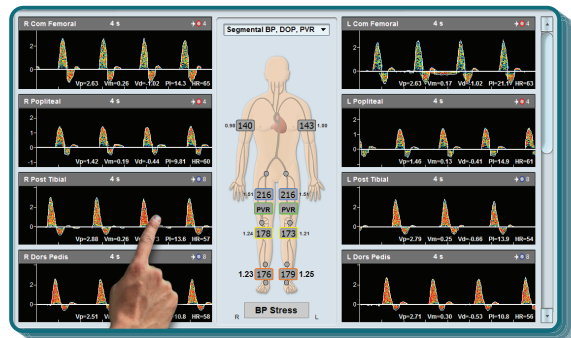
R Com Femoral 4 s
2
1
0
Vp=2.63 Vm=0.26 Vd=-1.02 PI=14.3 HR=65

Segmental BP, DOP, PVR

L Com Femoral 4 s
2
1
0
Vp=2.63 Vm=0.17 Vd=-1.02 PI=21.1 HR=63

R Popliteal 4 s
2
1
0
-1
Vp=1.42 Vm=0.19 Vd=-0.44 PI=9.81 HR=60

0.98 140 143 1.00

L Popliteal 4 s
2
1
0
-1
Vp=1.46 Vm=0.13 Vd=-0.41 PI=14.9 HR=61

R Post Tibial 4 s
2
1
0
Vp=2.88 Vm=0.26 Vd=-0.73 PI=13.8 HR=57

1.51 216 216 1.55
PVR PVR
1.24 178 173 1.21

L Post Tibial 4 s
2
1
0
Vp=2.79 Vm=0.25 Vd=-0.66 PI=13.9 HR=54

R Dors Pedis 4 s
2
1
0
Vp=2.51 Vm=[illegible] Vd=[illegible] PI=10.8 HR=58

1.23 176 179 1.25

BP Stress
R L

L Dors Pedis 4 s
2
1
0
Vp=2.71 Vm=0.30 Vd=-0.53 PI=10.8 HR=56